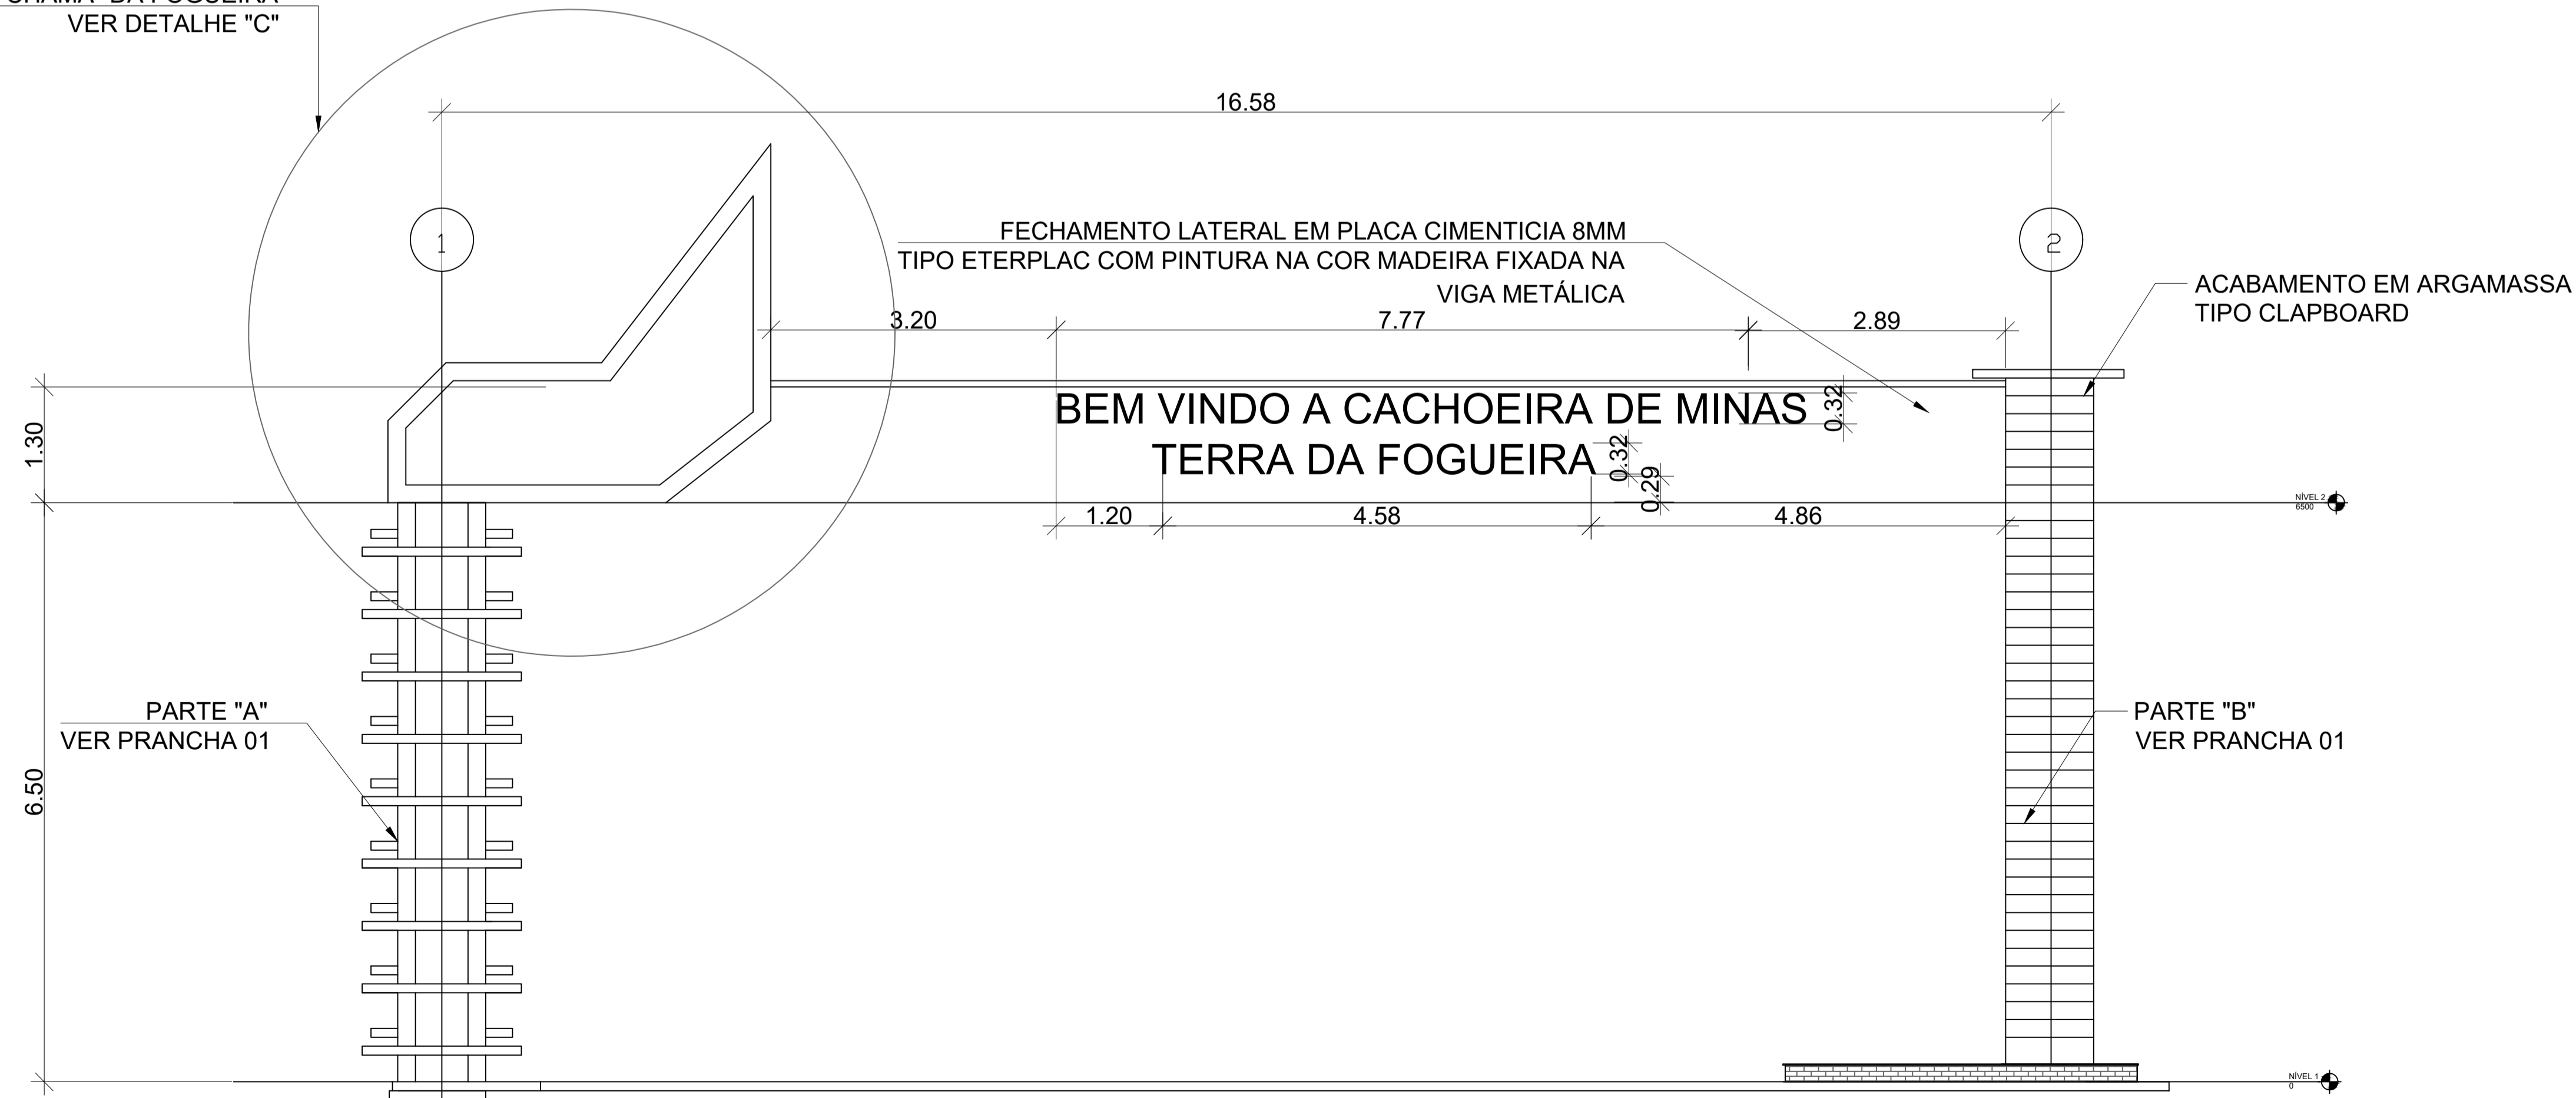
CHAMA" DA FOGUEIRA"
VER DETALHE "C"

16.58

1

2

FECHAMENTO LATERAL EM PLACA CIMENTICIA 8MM
TIPO ETERPLAC COM PINTURA NA COR MADEIRA FIXADA NA
VIGA METÁLICA

ACABAMENTO EM ARGAMASSA
TIPO CLAPBOARD

3.20

7.77

2.89

BEM VINDO A CACHOEIRA DE MINAS
TERRA DA FOGUEIRA

0.32

0.32

0.29

1.30

1.20

4.58

4.86

NÍVEL 2
6500

PARTE "A"
VER PRANCHA 01

PARTE "B"
VER PRANCHA 01

6.50

NÍVEL 1
0